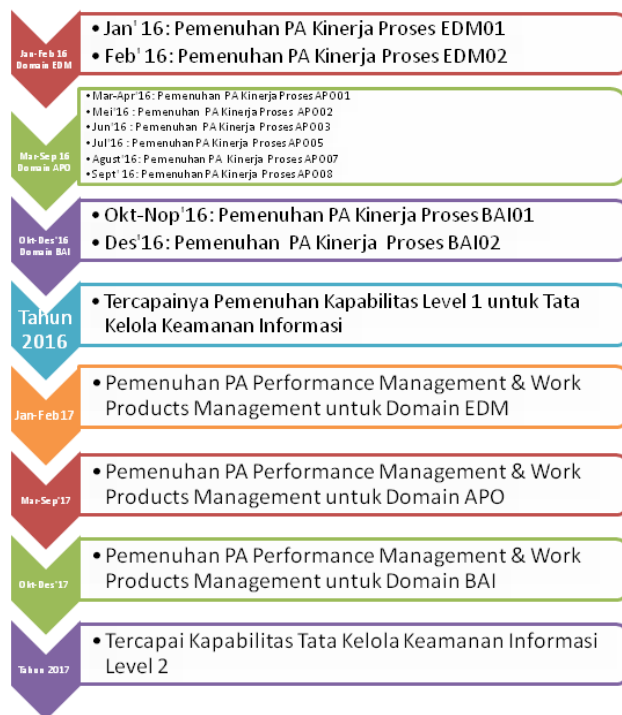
Jan-Feb 16
Domain EDM

• Jan' 16: Pemenuhan PA Kinerja Proses EDM01
• Feb' 16: Pemenuhan PA Kinerja Proses EDM02

Mar-Sep 16
Domain APO

• Mar-Apr'16: Pemenuhan PA Kinerja Proses APO01
• Mei'16: Pemenuhan PA Kinerja Proses APO02
• Jun'16: Pemenuhan PA Kinerja Proses APO03
• Jul'16: Pemenuhan PA Kinerja Proses APO05
• Agust'16: Pemenuhan PA Kinerja Proses APO07
• Sept' 16: Pemenuhan PA Kinerja Proses APO08

Okt-Des'16
Domain BAI

• Okt-Nop'16: Pemenuhan PA Kinerja Proses BAI01
• Des'16: Pemenuhan PA Kinerja Proses BAI02

Tahun 2016

• Tercapainya Pemenuhan Kapabilitas Level 1 untuk Tata Kelola Keamanan Informasi

Jan-Feb17

• Pemenuhan PA Performance Management & Work Products Management untuk Domain EDM

Mar-Sep'17

• Pemenuhan PA Performance Management & Work Products Management untuk Domain APO

Okt-Des'17

• Pemenuhan PA Performance Management & Work Products Management untuk Domain BAI

Tahun 2017

• Tercapai Kapabilitas Tata Kelola Keamanan Informasi Level 2